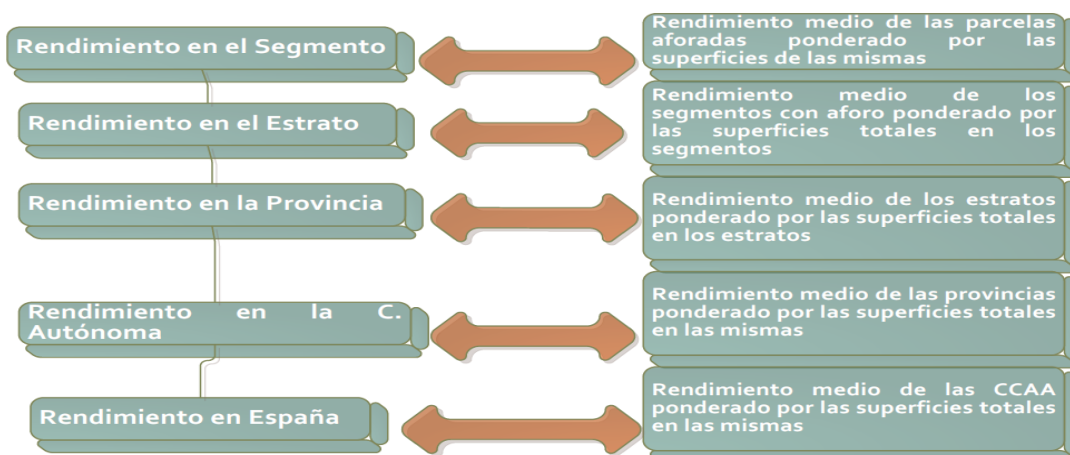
Rendimiento en el Segmento

Rendimiento medio de las parcelas aforadas ponderado por las superficies de las mismas

Rendimiento en el Estrato

Rendimiento medio de los segmentos con aforo ponderado por las superficies totales en los segmentos

Rendimiento en la Provincia

Rendimiento medio de los estratos ponderado por las superficies totales en los estratos

Rendimiento en la C. Autónoma

Rendimiento medio de las provincias ponderado por las superficies totales en las mismas

Rendimiento en España

Rendimiento medio de las CCAA ponderado por las superficies totales en las mismas